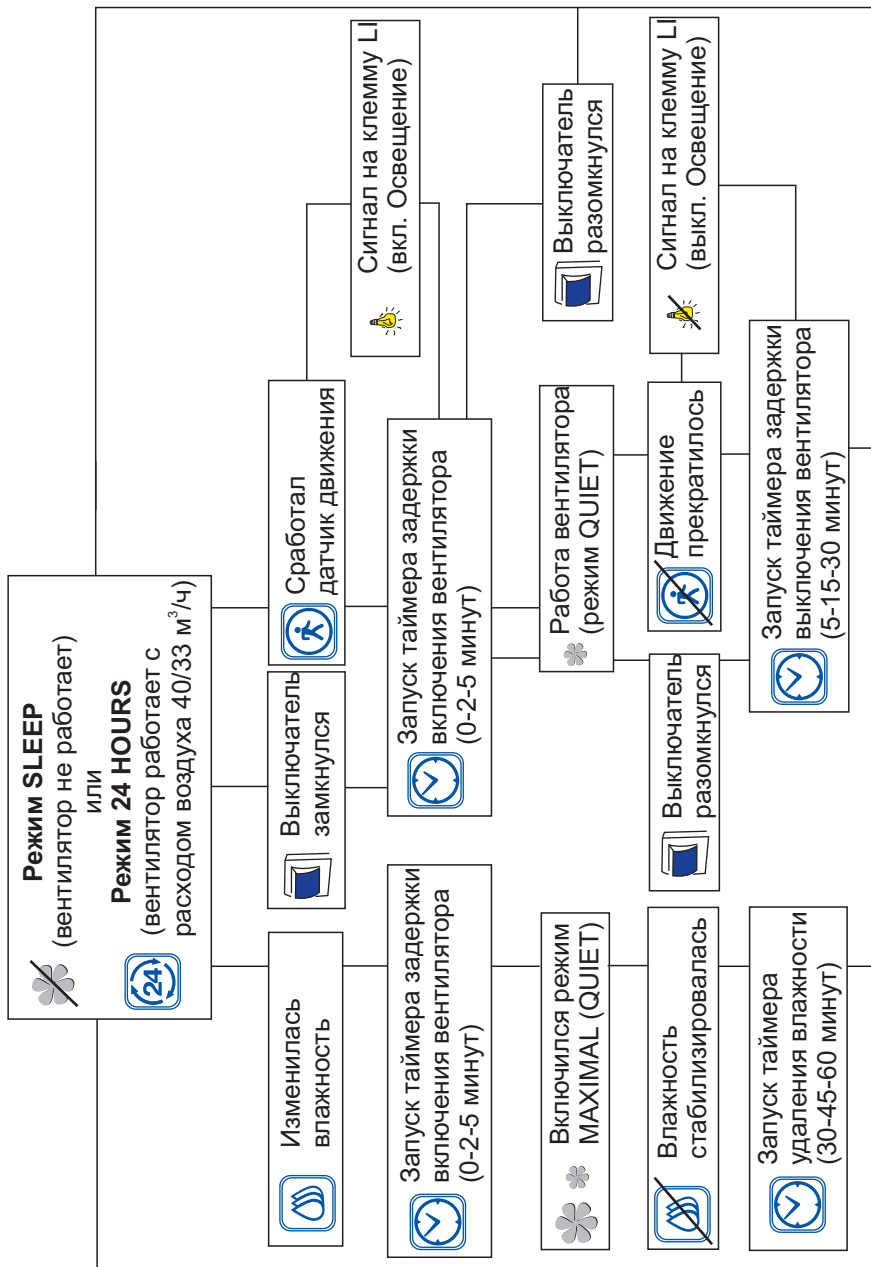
**Режим SLEEP**
(вентилятор не работает)
или
**Режим 24 HOURS**
(вентилятор работает с расходом воздуха 40/33 м$^3$/ч)

24

Изменилась влажность

Выключатель замкнулся

Сработал датчик движения

Сигнал на клемму LI (вкл. Освещение)

Запуск таймера задержки включения вентилятора (0-2-5 минут)

Запуск таймера задержки включения вентилятора (0-2-5 минут)

Выключатель разомкнулся

Включился режим MAXIMAL (QUIET)

Работа вентилятора (режим QUIET)

Сигнал на клемму LI (выкл. Освещение)

Влажность стабилизировалась

Выключатель разомкнулся

Движение прекратилось

Запуск таймера удаления влажности (30-45-60 минут)

Запуск таймера задержки выключения вентилятора (5-15-30 минут)